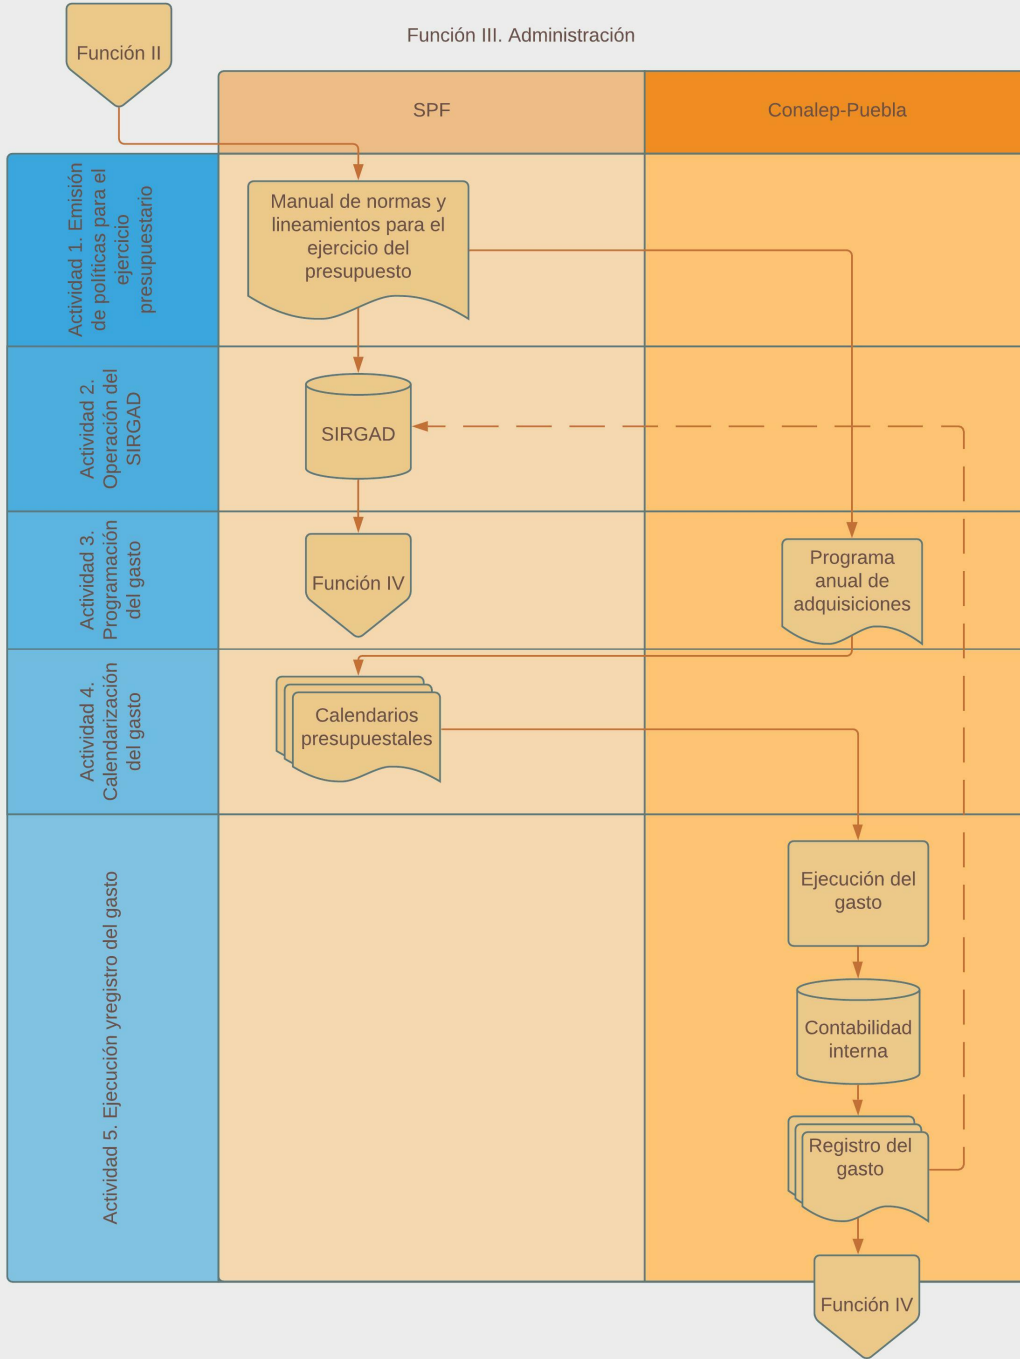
Función II

Función III. Administración

SPF

Conalep-Puebla

Actividad 1. Emisión de políticas para el ejercicio presupuestario

Manual de normas y lineamientos para el ejercicio del presupuesto

Actividad 2. Operación del SIRGAD

SIRGAD

Actividad 3. Programación del gasto

Función IV

Programa anual de adquisiciones

Actividad 4. Calendarización del gasto

Calendarios presupuestales

Actividad 5. Ejecución yregistro del gasto

Ejecución del gasto

Contabilidad interna

Registro del gasto

Función IV